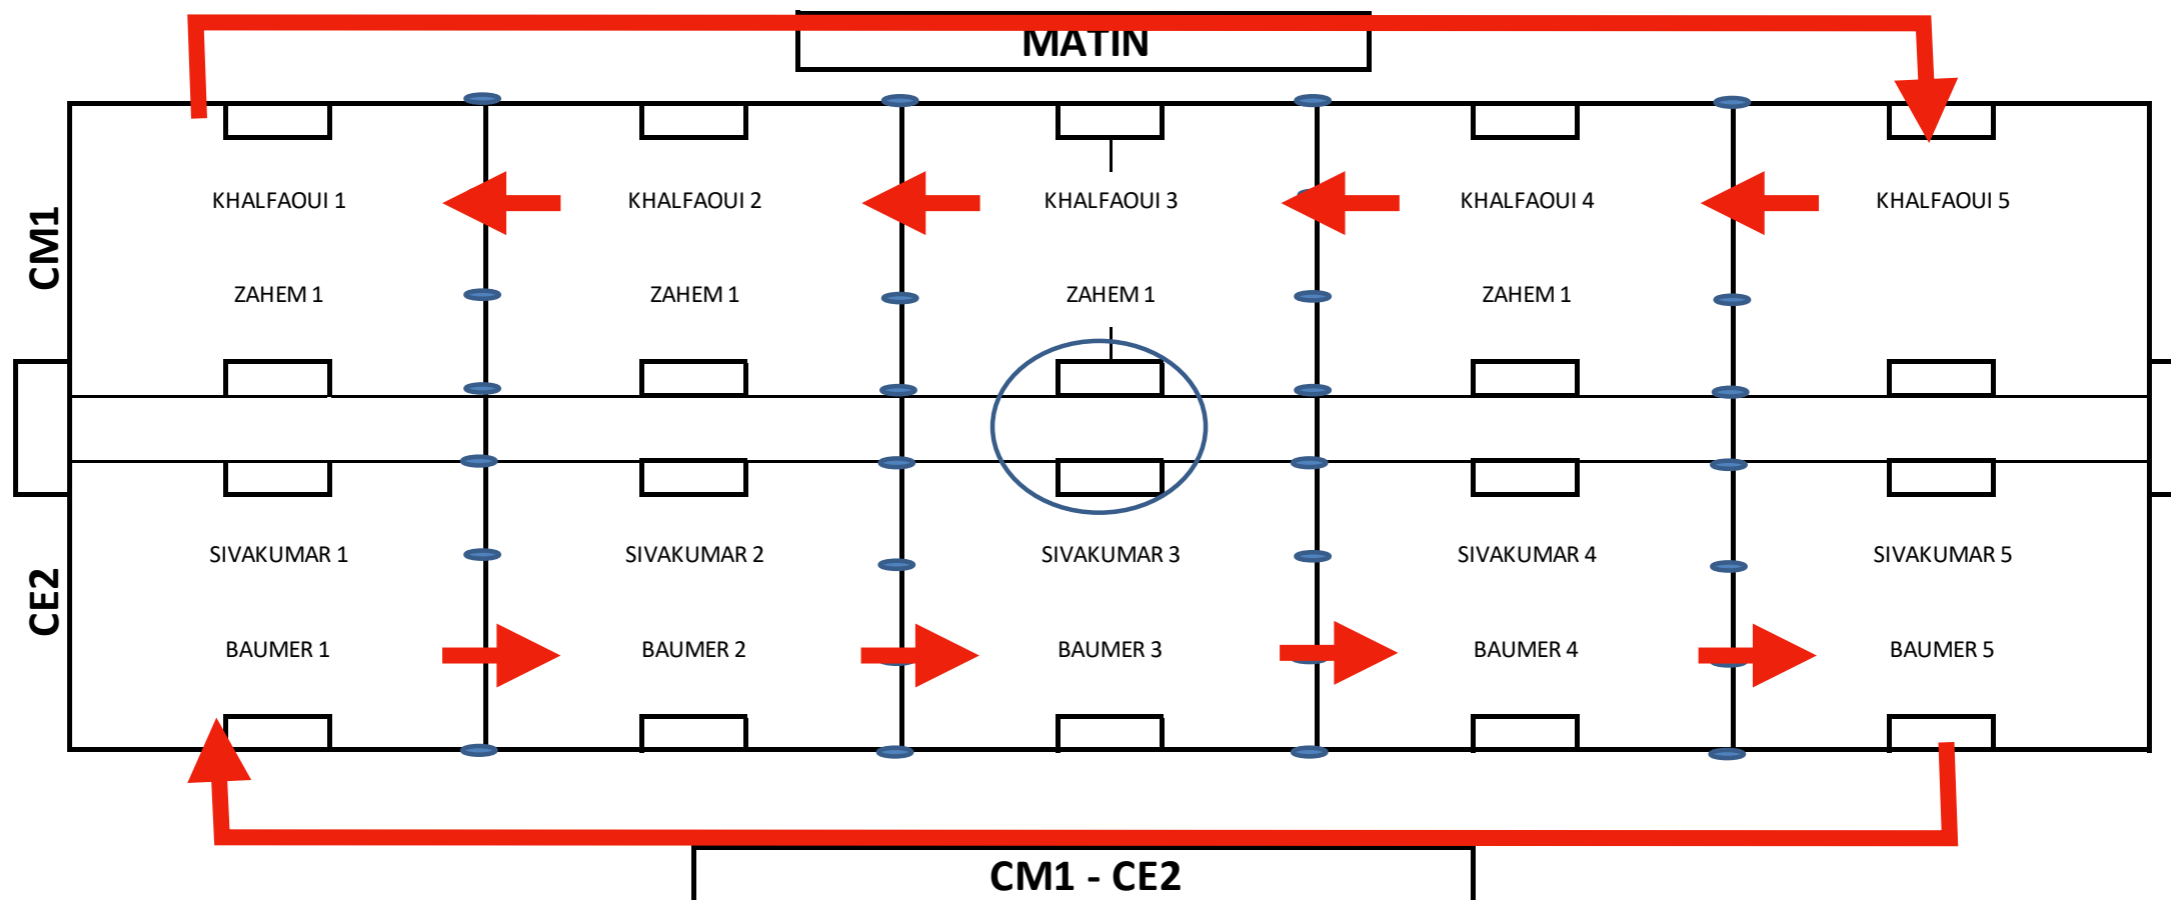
MATIN

CM1

KHALFAOUI 1

ZAHEM 1

KHALFAOUI 2

ZAHEM 1

KHALFAOUI 3

ZAHEM 1

KHALFAOUI 4

ZAHEM 1

KHALFAOUI 5

CE2

SIVAKUMAR 1

BAUMER 1

SIVAKUMAR 2

BAUMER 2

SIVAKUMAR 3

BAUMER 3

SIVAKUMAR 4

BAUMER 4

SIVAKUMAR 5

BAUMER 5

CM1 - CE2